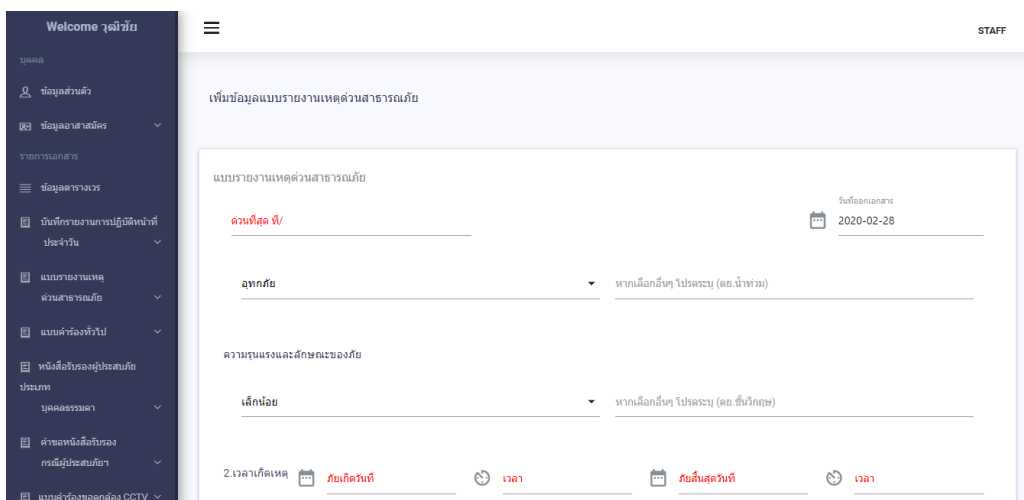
Welcome วุฒิชัย

บุคคล

ข้อมูลส่วนตัว

ข้อมูลอาสาสมัคร

รายการเอกสาร

ข้อมูลตารางเวร

บันทึกรายงานการปฏิบัติหน้าที่ประจำวัน

แบบรายงานเหตุด่วนสาธารณภัย

แบบคำร้องทั่วไป

หนังสือรับรองผู้ประสบภัย ประเภทบุคคลธรรมดา

คำขอหนังสือรับรอง กรณีผู้ประสบภัยฯ

แบบคำร้องขอดูกล้อง CCTV

STAFF

เพิ่มข้อมูลแบบรายงานเหตุด่วนสาธารณภัย

แบบรายงานเหตุด่วนสาธารณภัย

ด่วนที่สุด ที่/

วันที่ออกเอกสาร

2020-02-28

อุทกภัย

หากเลือกอื่นๆ โปรดระบุ (ตย.น้ำท่วม)

ความรุนแรงและลักษณะของภัย

เล็กน้อย

หากเลือกอื่นๆ โปรดระบุ (ตย.ขั้นวิกฤษ)

2.เวลาเกิดเหตุ

ภัยเกิดวันที่

เวลา

ภัยสิ้นสุดวันที่

เวลา